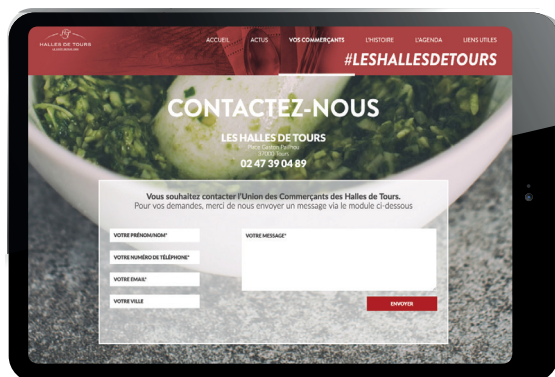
HALLES DE TOURS

ACCUEIL ACTUS VOS COMMERÇANTS L'HISTOIRE L'AGENDA LIENS UTILES

#LESHALLESDETOURS

CONTACTEZ-NOUS

LES HALLES DE TOURS
Place Gaston Paillhou
37000 Tours
02 47 39 04 89

Vous souhaitez contacter l'Union des Commerçants des Halles de Tours.
Pour vos demandes, merci de nous envoyer un message via le module ci-dessous

VOTRE PRÉNOM/NOM*

VOTRE NUMÉRO DE TÉLÉPHONE*

VOTRE EMAIL*

VOTRE VILLE

VOTRE MESSAGE*

ENVOYER